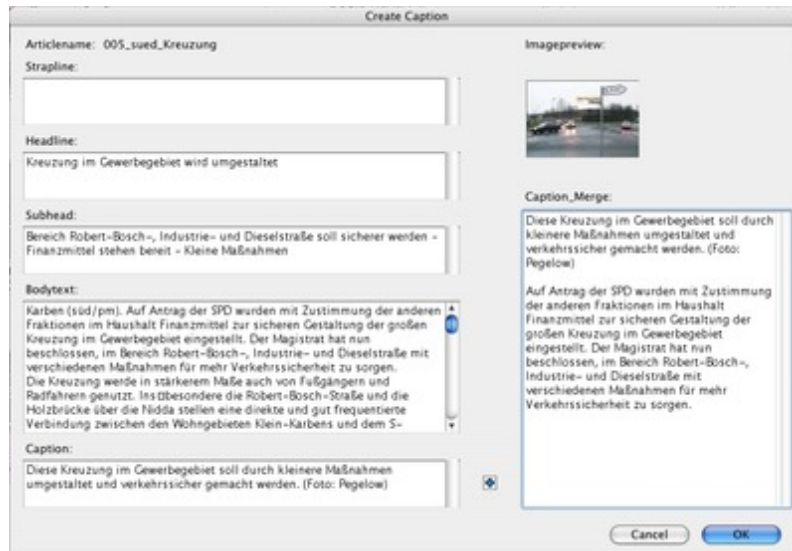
Create Caption

Articlename: 005_sued_Kreuzung

Strapline:

Headline:

Kreuzung im Gewerbegebiet wird umgestaltet

Subhead:

Bereich Robert-Bosch-, Industrie- und Dieselstraße soll sicherer werden - Finanzmittel stehen bereit - Kleine Maßnahmen

Bodytext:

Karben (süd/pm). Auf Antrag der SPD wurden mit Zustimmung der anderen Fraktionen im Haushalt Finanzmittel zur sicheren Gestaltung der großen Kreuzung im Gewerbegebiet eingestellt. Der Magistrat hat nun beschlossen, im Bereich Robert-Bosch-, Industrie- und Dieselstraße mit verschiedenen Maßnahmen für mehr Verkehrssicherheit zu sorgen.
Die Kreuzung werde in stärkerem Maße auch von Fußgängern und Radfahrern genutzt. Insbesondere die Robert-Bosch-Straße und die Holzbrücke über die Nidda stellen eine direkte und gut frequentierte Verbindung zwischen den Wohngebieten Klein-Karbens und dem S-

Caption:

Diese Kreuzung im Gewerbegebiet soll durch kleinere Maßnahmen umgestaltet und verkehrssicher gemacht werden. (Foto: Pegelow)

Imagepreview:

Caption_Merge:

Diese Kreuzung im Gewerbegebiet soll durch kleinere Maßnahmen umgestaltet und verkehrssicher gemacht werden. (Foto: Pegelow)

Auf Antrag der SPD wurden mit Zustimmung der anderen Fraktionen im Haushalt Finanzmittel zur sicheren Gestaltung der großen Kreuzung im Gewerbegebiet eingestellt. Der Magistrat hat nun beschlossen, im Bereich Robert-Bosch-, Industrie- und Dieselstraße mit verschiedenen Maßnahmen für mehr Verkehrssicherheit zu sorgen.

Cancel

OK